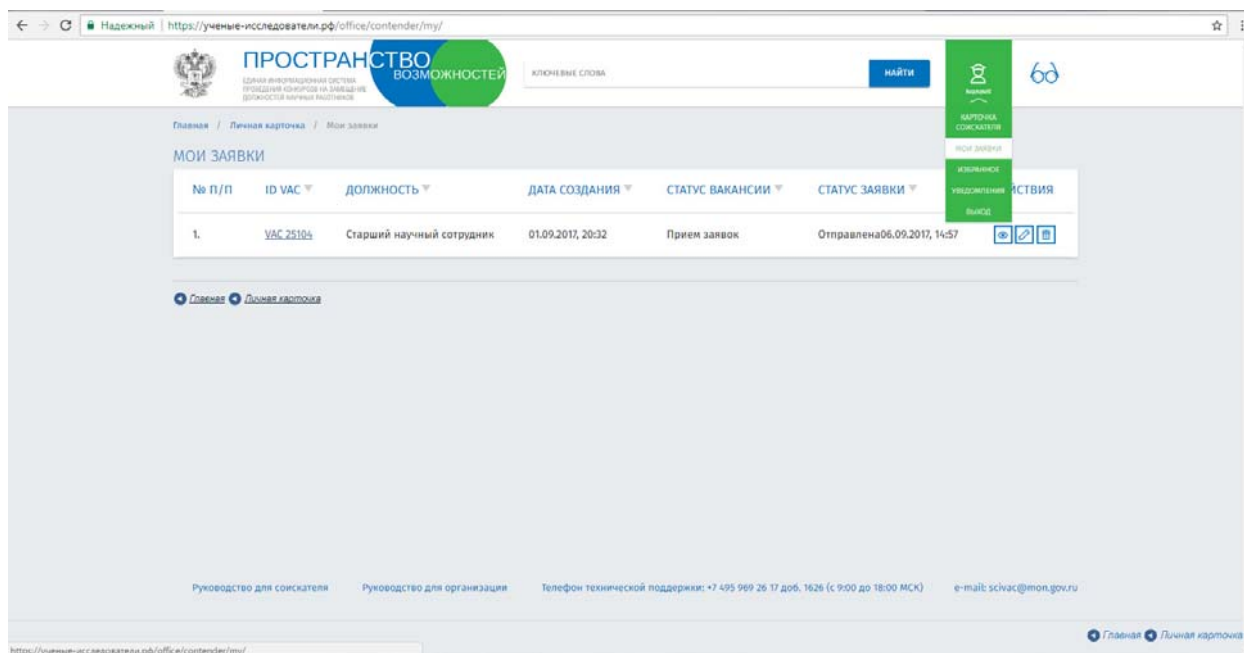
Надежный | https://ученые-исследователи.рф/office/contender/my/

ПРОСТРАНСТВО ВОЗМОЖНОСТЕЙ

ЕДИНАЯ ИНФОРМАЦИОННАЯ СИСТЕМА ПРОВЕДЕНИЯ КОНКУРСОВ НА ЗАМЕЩЕНИЕ ДОЛЖНОСТЕЙ НАУЧНЫХ РАБОТНИКОВ

КЛЮЧЕВЫЕ СЛОВА

НАЙТИ

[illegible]

КАРТОЧКА СОИСКАТЕЛЯ

МОИ ЗАЯВКИ

ИЗБРАННОЕ

УВЕДОМЛЕНИЯ

ВЫХОД

Главная / Личная карточка / Мои заявки

МОИ ЗАЯВКИ

| № П/П | ID VAC | ДОЛЖНОСТЬ | ДАТА СОЗДАНИЯ | СТАТУС ВАКАНСИИ | СТАТУС ЗАЯВКИ | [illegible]СТВИЯ |
|---|---|---|---|---|---|---|
| 1. | VAC 25104 | Старший научный сотрудник | 01.09.2017, 20:32 | Прием заявок | Отправлена06.09.2017, 14:57 | |

Главная Личная карточка

Руководство для соискателя Руководство для организации Телефон технической поддержки: +7 495 969 26 17 доб. 1626 (с 9:00 до 18:00 МСК) e-mail: scivac@mon.gov.ru

https://ученые-исследователи.рф/office/contender/my/

Главная Личная карточка